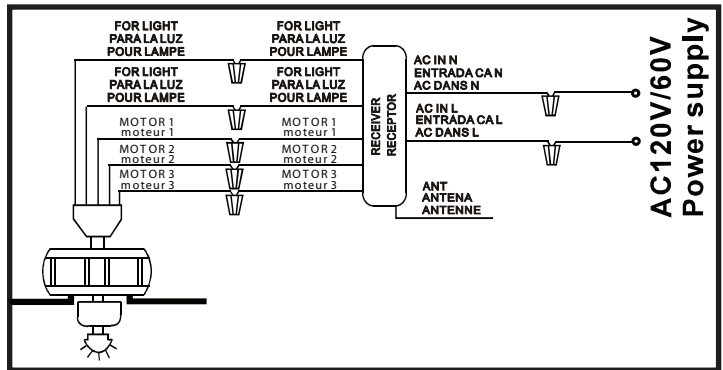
FOR LIGHT
PARA LA LUZ
POUR LAMPE

FOR LIGHT
PARA LA LUZ
POUR LAMPE

FOR LIGHT
PARA LA LUZ
POUR LAMPE

FOR LIGHT
PARA LA LUZ
POUR LAMPE

MOTOR 1
moteur 1

MOTOR 1
moteur 1

MOTOR 2
moteur 2

MOTOR 2
moteur 2

MOTOR 3
moteur 3

MOTOR 3
moteur 3

RECEIVER
RECEPTOR

AC IN N
ENTRADA CA N
AC DANS N

AC IN L
ENTRADA CA L
AC DANS L

ANT
ANTENA
ANTENNE

AC120V/60V
Power supply